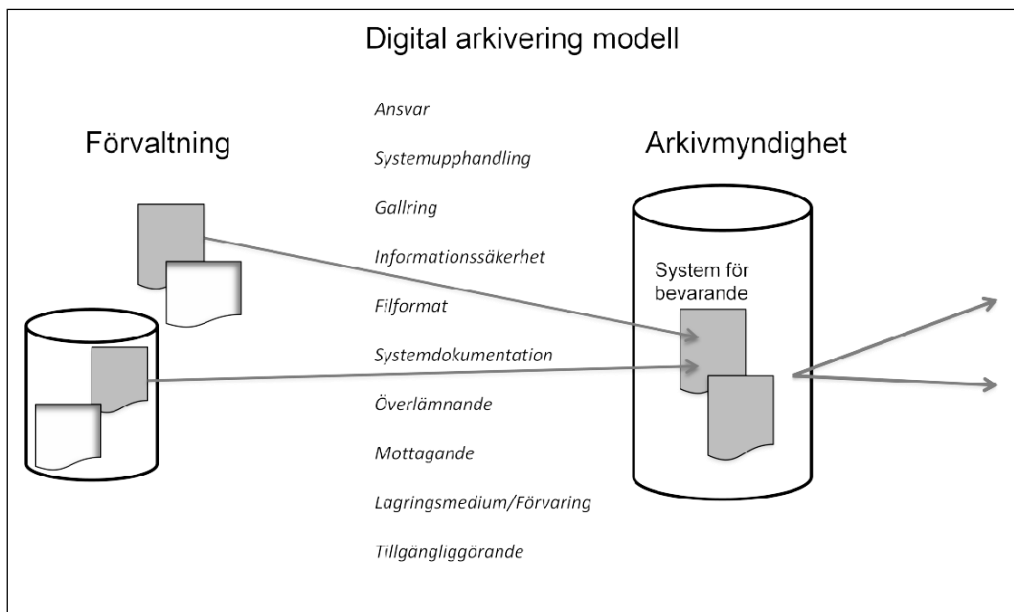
Digital arkivering modell

Förvaltning

Ansvar

Systemupphandling

Gallring

Informationssäkerhet

Filformat

Systemdokumentation

Överlämnande

Mottagande

Lagringsmedium/Förvaring

Tillgängliggörande

Arkivmyndighet

System för bevarande